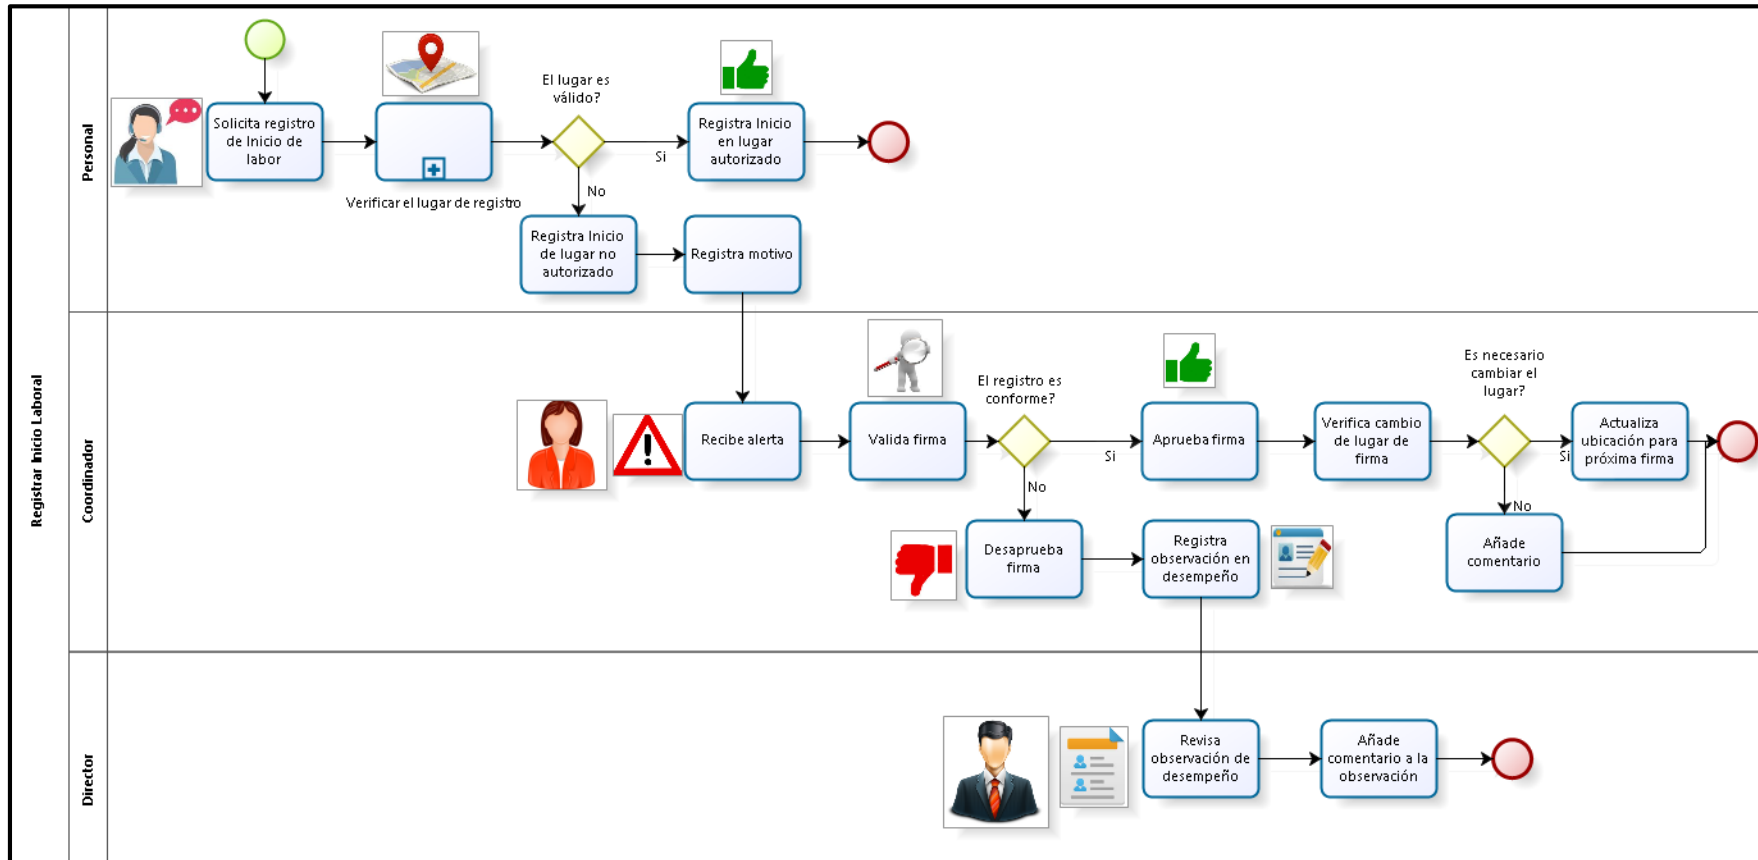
Registrar Inicio Laboral

Personal

Solicita registro de Inicio de labor

Verificar el lugar de registro

El lugar es válido?

Si

Registra Inicio en lugar autorizado

No

Registra Inicio de lugar no autorizado

Registra motivo

Coordinador

Recibe alerta

Valida firma

El registro es conforme?

Si

Aprueba firma

Verifica cambio de lugar de firma

Es necesario cambiar el lugar?

Si

Actualiza ubicación para próxima firma

No

Añade comentario

No

Desaprueba firma

Registra observación en desempeño

Director

Revisa observación de desempeño

Añade comentario a la observación